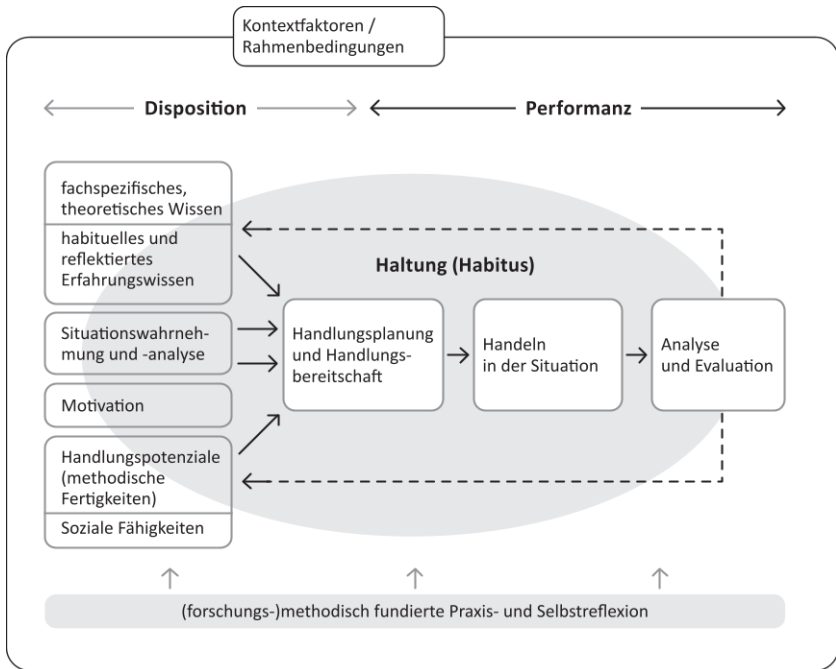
Kontextfaktoren / Rahmenbedingungen

Disposition

Performanz

fachspezifisches, theoretisches Wissen

habituelles und reflektiertes Erfahrungswissen

Situationswahrnehmung und -analyse

Motivation

Handlungspotenziale (methodische Fertigkeiten)

Soziale Fähigkeiten

Haltung (Habitus)

Handlungsplanung und Handlungsbereitschaft

Handeln in der Situation

Analyse und Evaluation

(forschungs-)methodisch fundierte Praxis- und Selbstreflexion